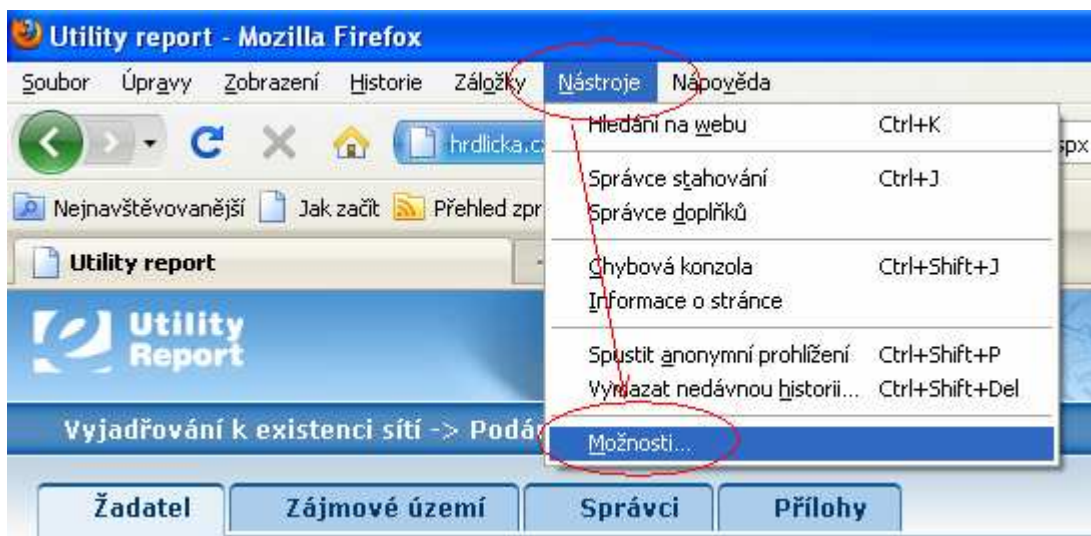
Utility report - Mozilla Firefox

Soubor Úpravy Zobrazení Historie Záložky Nástroje Nápověda

hrdlicka.cz

spx

Nejnavštěvovanější Jak začít Přehled zpr

Utility report

Hledání na webu Ctrl+K

Správce stahování Ctrl+J

Správce doplňků

Chybová konzola Ctrl+Shift+J

Informace o stránce

Spustit anonymní prohlížení Ctrl+Shift+P

Vymazat nedávnou historii... Ctrl+Shift+Del

Možnosti...

Utility Report

Vyjadřování k existenci sítí -> Podá

Žadatel Zájmové území Správci Přílohy